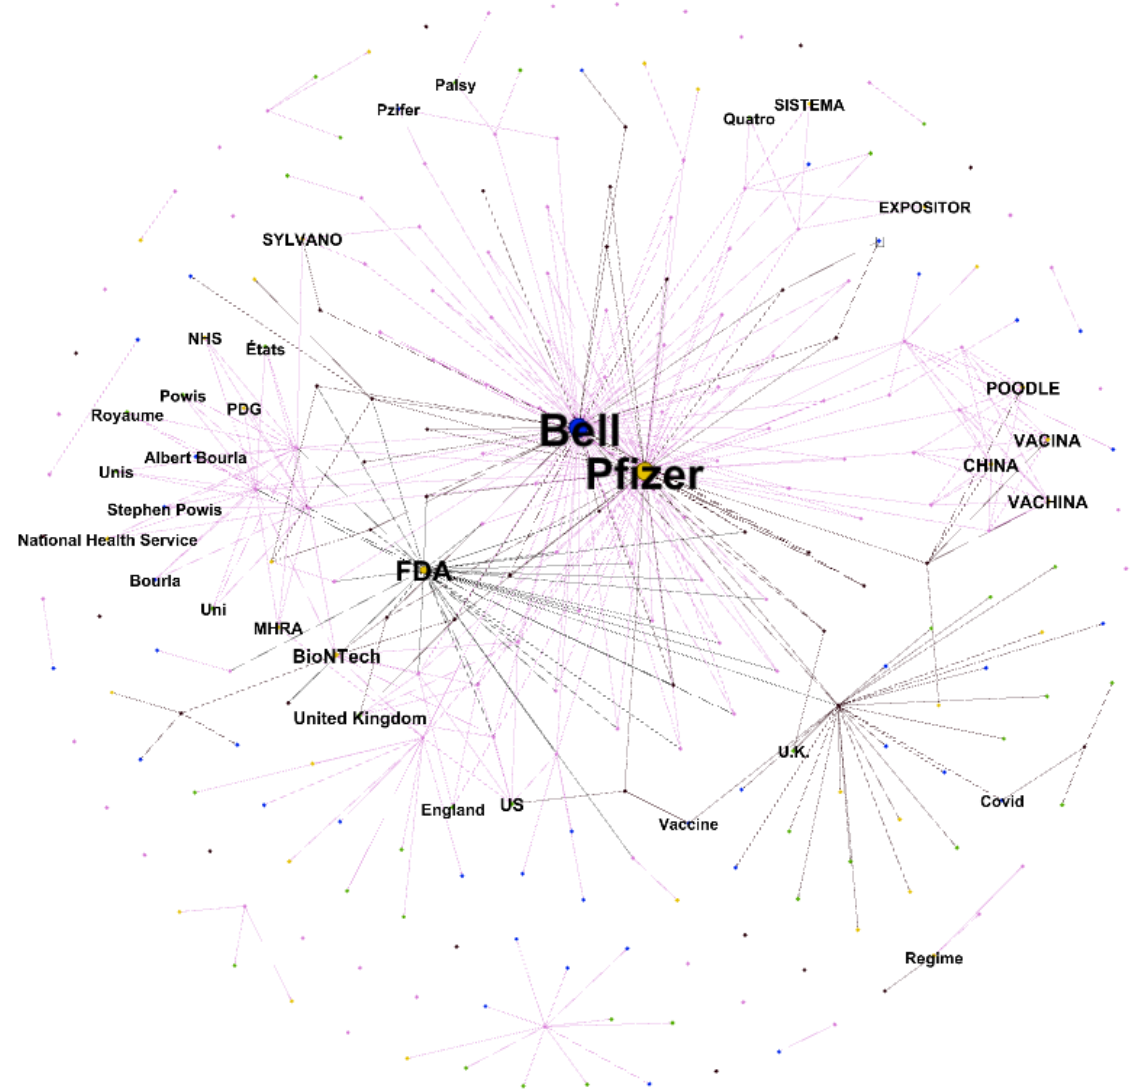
Palsy
Pzifer
Quatro
SISTEMA
EXPOSITOR
SYLVANO
NHS
États
Powis
PDG
Royaume
Albert Bourla
Unis
Stephen Powis
National Health Service
Bourla
Uni
MHRA
BioNTech
United Kingdom
Bell
Pfizer
FDA
POODLE
VACINA
CHINA
VACHINA
U.K.
England
US
Vaccine
Covid
Regime